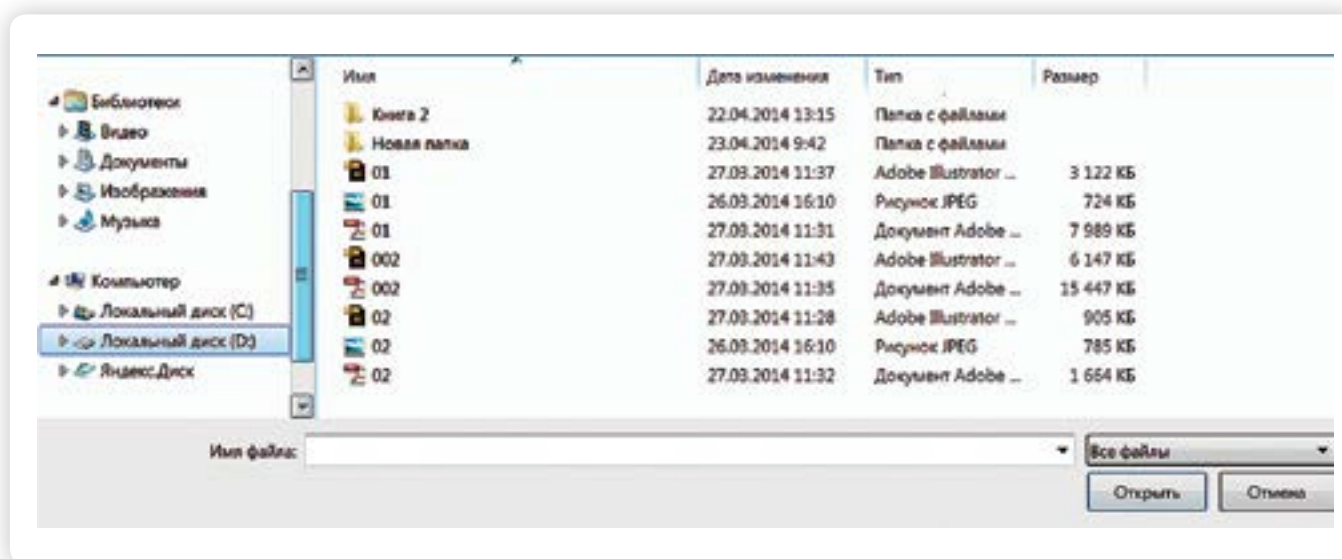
Библиотеки
Видео
Документы
Изображения
Музыка

Компьютер
Локальный диск (C:)
Локальный диск (D:)
Яндекс.Диск

| Имя | Дата изменения | Тип | Размер |
|---|---|---|---|
| Книга 2 | 22.04.2014 13:15 | Папка с файлами | |
| Новая папка | 23.04.2014 9:42 | Папка с файлами | |
| 01 | 27.03.2014 11:37 | Adobe Illustrator ... | 3 122 КБ |
| 01 | 26.03.2014 16:10 | Рисунок JPEG | 724 КБ |
| 01 | 27.03.2014 11:31 | Документ Adobe ... | 7 989 КБ |
| 002 | 27.03.2014 11:43 | Adobe Illustrator ... | 6 147 КБ |
| 002 | 27.03.2014 11:35 | Документ Adobe ... | 15 447 КБ |
| 02 | 27.03.2014 11:28 | Adobe Illustrator ... | 905 КБ |
| 02 | 26.03.2014 16:10 | Рисунок JPEG | 785 КБ |
| 02 | 27.03.2014 11:32 | Документ Adobe ... | 1 664 КБ |

Имя файла:
Все файлы
Открыть
Отмена